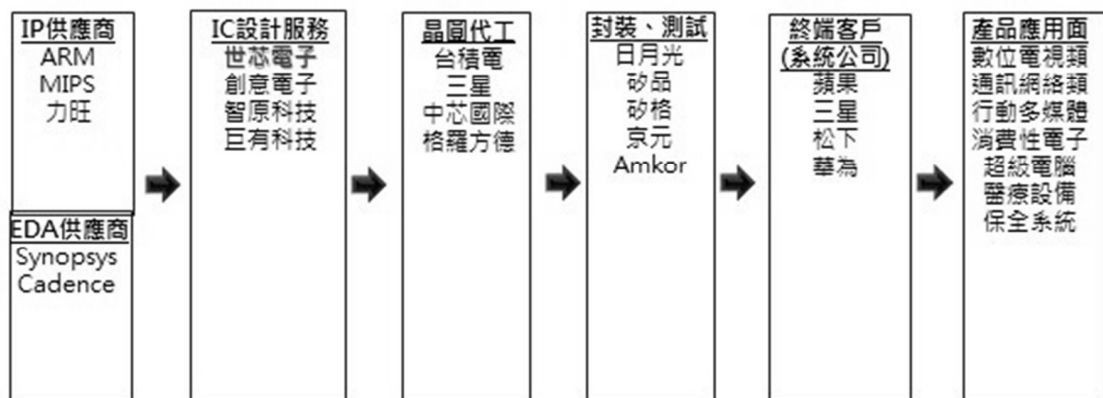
IP供應商
ARM
MIPS
力旺

EDA供應商
Synopsys
Cadence

IC設計服務
世芯電子
創意電子
智原科技
巨有科技

晶圓代工
台積電
三星
中芯國際
格羅方德

封裝、測試
日月光
矽品
矽格
京元
Amkor

終端客戶
(系統公司)
蘋果
三星
松下
華為

產品應用面
數位電視類
通訊網絡類
行動多媒體
消費性電子
超級電腦
醫療設備
保全系統